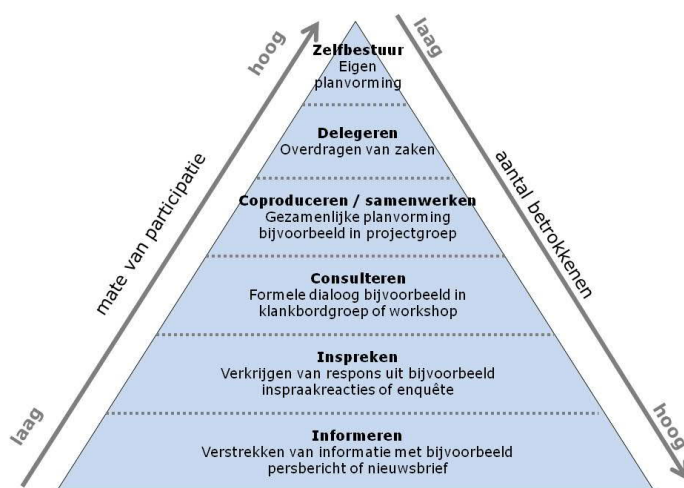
hoog
mate van participatie
laag

laag
aantal betrokkenen
hoog

**Zelfbestuur**
Eigen planvorming

**Delegeren**
Overdragen van zaken

**Coproduceren / samenwerken**
Gezamenlijke planvorming bijvoorbeeld in projectgroep

**Consulteren**
Formele dialoog bijvoorbeeld in klankbordgroep of workshop

**Inspreken**
Verkrijgen van respons uit bijvoorbeeld inspraakreacties of enquête

**Informeren**
Verstrekken van informatie met bijvoorbeeld persbericht of nieuwsbrief